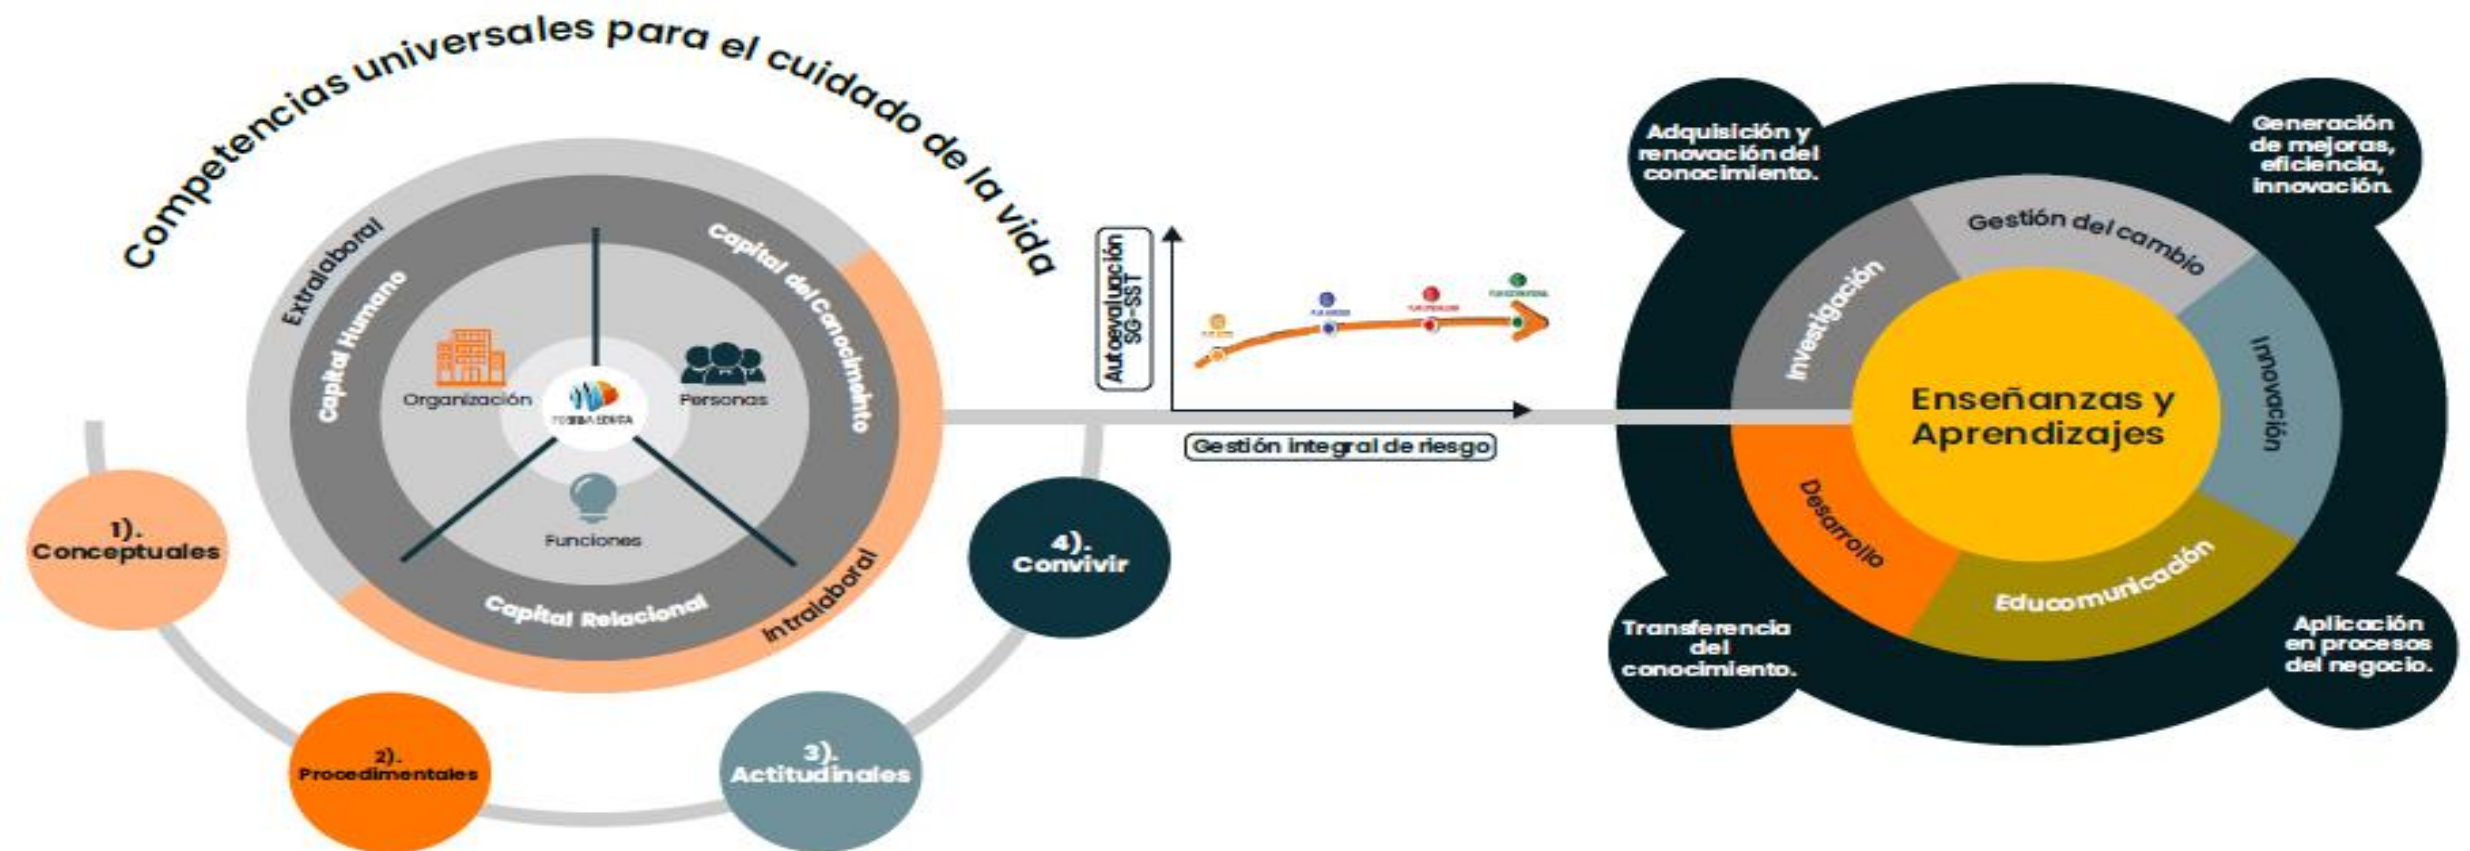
Competencias universales para el cuidado de la vida

Extralaboral

Capital Humano

Capital del Conocimiento

Organización

Personas

Funciones

Capital Relacional

Intralaboral

1). Conceptuales

2). Procedimentales

3). Actitudinales

4). Convivir

Autoevaluación SG-SST

Gestión integral de riesgo

Adquisición y renovación del conocimiento.

Generación de mejoras, eficiencia, innovación.

Gestión del cambio

Investigación

Innovación

Enseñanzas y Aprendizajes

Desarrollo

Educomunicación

Transferencia del conocimiento.

Aplicación en procesos del negocio.